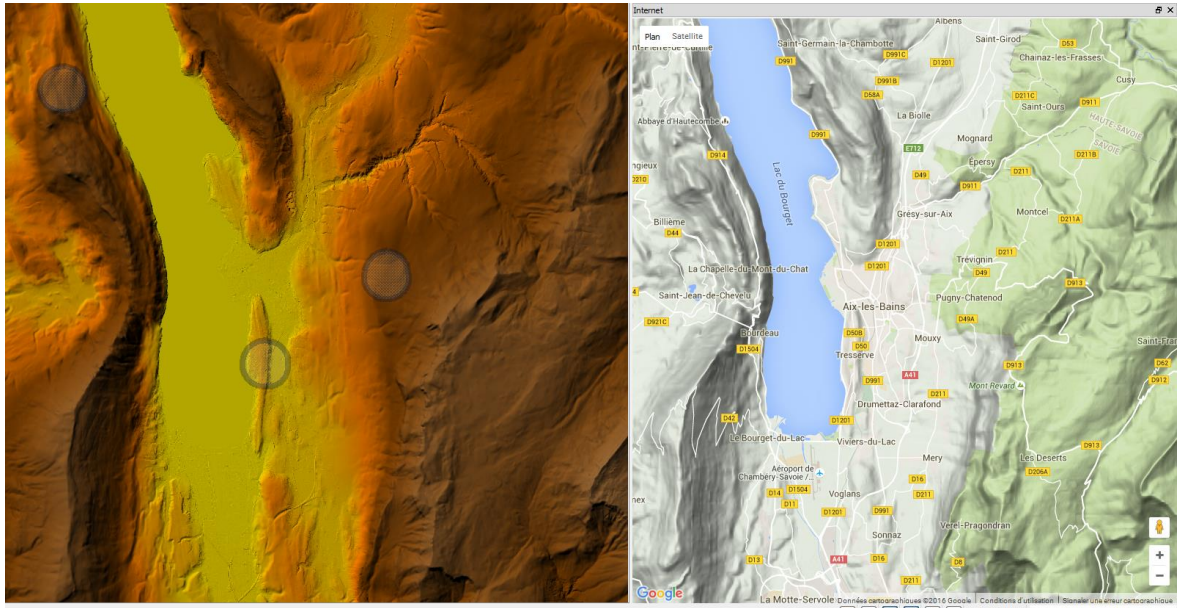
Internet

Plan Satellite

Albens
Saint-Germain-la-Chambotte
Saint-Girod
D53
Chainaz-les-Frasses
Cusy
D991C
D991
D1201
D991B
D58A
D211C
Saint-Ours
D911
HAUTE-SAVOIE
SAVOIE
Abbaye d'Hautecombe
La Biolle
D991
D211B
Mognard
D914
E712
Lac du Bourget
Épersy
D49
D911
D211
gnieux
D210
Grésy-sur-Aix
Montcel
Billième
D211A
D44
D1201
D211
Trévignin
D1201
D913
D49
La Chapelle-du-Mont-du-Chat
Aix-les-Bains
Pugny-Chatenod
Saint-Jean-de-Chevelu
D921C
D49A
D50B
Bourdeau
Mouxy
Saint-Fra
D1504
D50
Tresserve
D913
D52
D991
A41
Mont Revard
D912
D211
Drumettaz-Clarafond
D42
D1201
D913
Le Bourget-du-Lac
Viviers-du-Lac
Mery
Les Deserts
D206A
Aéroport de Chambéry-Savoie /...
D16
D14
D1504
Voglans
D211
D11
D1201
D991
Verel-Pragondran
nex
Sonnaz
D13
A41
D16
D8
D211
Google
La Motte-Servolex
Données cartographiques ©2016 Google
Conditions d'utilisation
Signaler une erreur cartographique